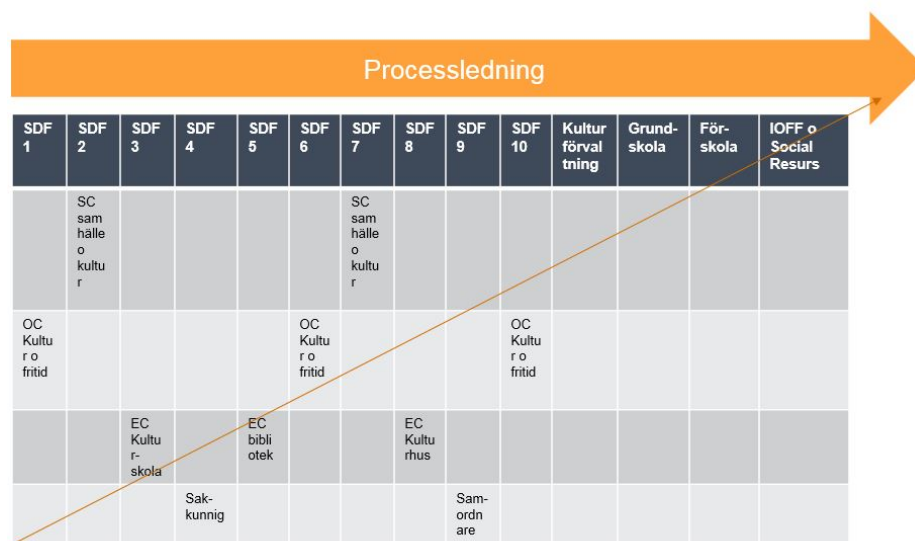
Processledning

| SDF 1 | SDF 2 | SDF 3 | SDF 4 | SDF 5 | SDF 6 | SDF 7 | SDF 8 | SDF 9 | SDF 10 | Kultur förvaltning | Grundskola | Förskola | IOFF o Social Resurs |
|---|---|---|---|---|---|---|---|---|---|---|---|---|---|
| | SC samhälle o kultur | | | | | SC samhälle o kultur | | | | | | | |
| OC Kultur o fritid | | | | | OC Kultur o fritid | | | | OC Kultur o fritid | | | | |
| | | EC Kultur-skola | | EC bibliotek | | | EC Kulturhus | | | | | | |
| | | | Sakkunnig | | | | | Samordnare | | | | | |